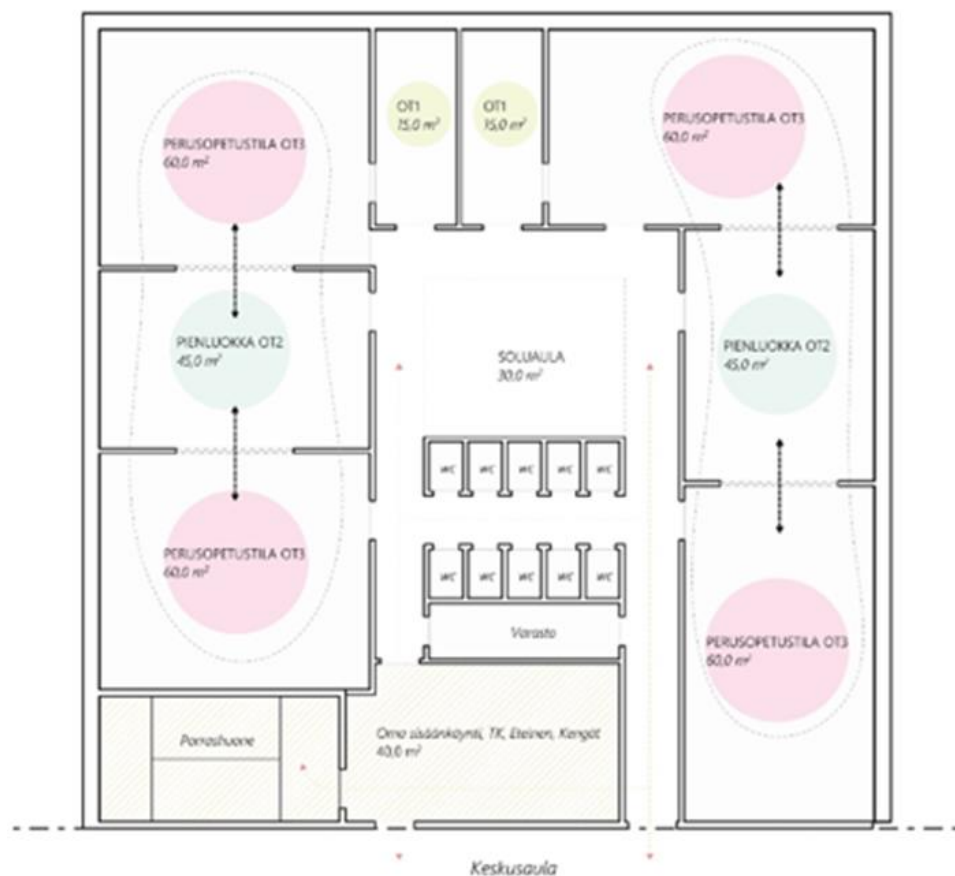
OT1
15,0 m²

OT1
15,0 m²

PERUSOPETUSTILA OT3
60,0 m²

PERUSOPETUSTILA OT3
60,0 m²

PIENLUOKKA OT2
45,0 m²

SOLUAULA
30,0 m²

PIENLUOKKA OT2
45,0 m²

WC WC WC WC WC

PERUSOPETUSTILA OT3
60,0 m²

WC WC WC WC WC

Varasto

PERUSOPETUSTILA OT3
60,0 m²

Porrashuone

Oma sisäänkäynti, TK, Eteinen, Kengät
40,0 m²

Keskusaula